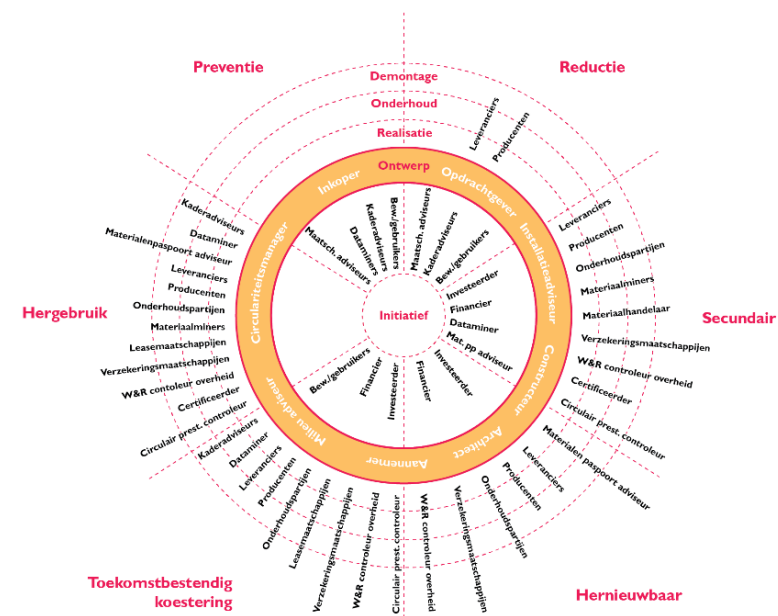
Preventie

Reductie

Hergebruik

Secundair

Toekomstbestendig koestering

Hernieuwbaar

Demontage

Onderhoud

Realisatie

Ontwerp

Initiatief

Inkoper

Opdrachtgever

Installatieadviseur

Constructeur

Architect

Aannemer

Milieu adviseur

Circulariteitsmanager

Leveranciers
Producenten

Kaderadviseurs
Dataminer
Materialenpaspoort adviseur
Leveranciers
Producenten
Onderhoudspartijen
Materiaalminers
Leasemaatschappijen
Verzekeringsmaatschappijen
W&R contoleur overheid
Certificeerder
Circulair prest. controleur

Leveranciers
Producenten
Onderhoudspartijen
Materiaalminers
Materiaalhandelaar
Verzekeringsmaatschappijen
W&R controleur overheid
Certificeerder
Circulair prest. controleur
Materialen paspoort adviseur

Kaderadviseurs
Dataminer
Leveranciers
Producenten
Onderhoudspartijen
Leasemaatschappijen
Verzekeringsmaatschappijen
W&R controleur overheid
Circulair prest. controleur
W&R controleur overheid
Verzekeringsmaatschappijen
Onderhoudspartijen
Producenten
Leveranciers

Maatsch. adviseurs
Dataminers
Kaderadviseurs
Bew./gebruikers
Maatsch. adviseurs
Kaderadviseurs
Bew./gebruikers
Investeerder
Financier
Dataminer
Mat. pp adviseur
Investeerder
Financier
Investeerder
Financier
Bew./gebruikers